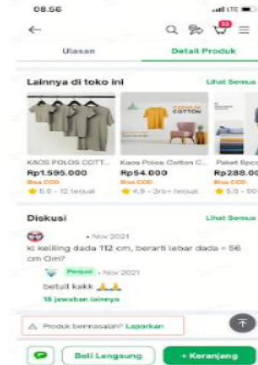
08.56

Ulasan
Detail Produk

Lainnya di toko ini
Lihat Semua

KAOS POLOS COTT...
Rp1.595.000
Bisa COD
5.0 · 12 terjual

Kaos Polos Cotton C...
Rp54.000
Bisa COD
4.9 · 3rb+ terjual

COTTON

Paket Bpcs
Rp288.00
Bisa COD

Diskusi
Lihat Semua

· Nov 2021
ki keliling dada 112 cm, berarti lebar dada = 56 cm Om?

Penjual · Nov 2021
betull kakk 🙏🙏
15 jawaban lainnya

Produk bermasalah? Laporkan

Beli Langsung
+ Keranjang